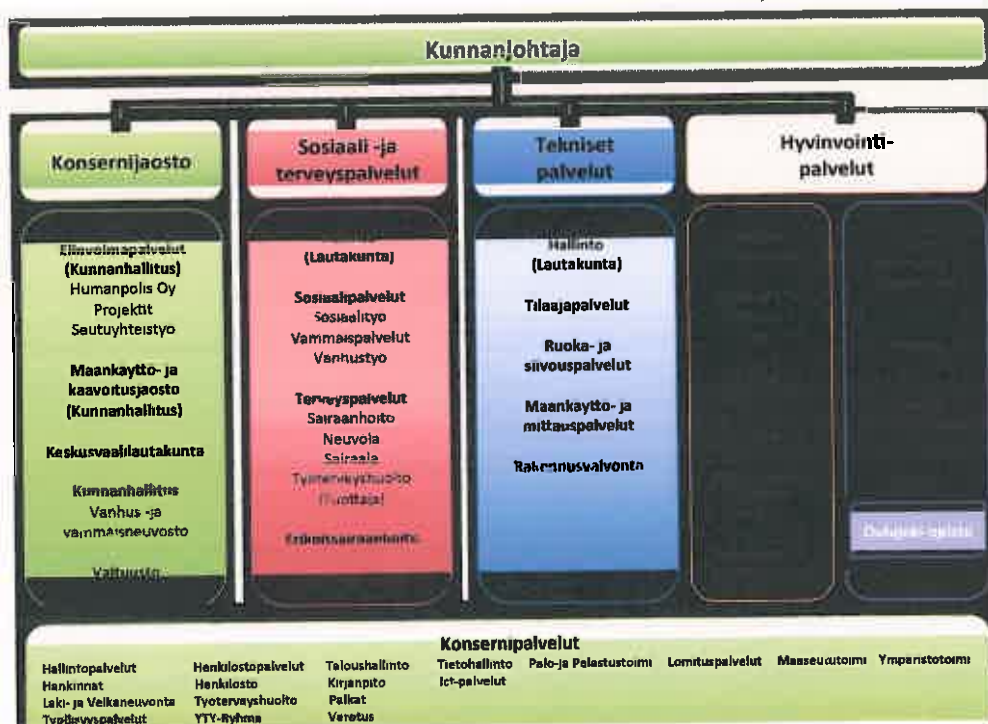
Kunnanjohtaja

Konsernijaosto

Sosiaali -ja terveyspalvelut

Tekniset palvelut

Hyvinvointipalvelut

Elinvoimapalvelut (Kunnanhallitus)
Humanpolis Oy
Projektit
Seutuyhteistyo

Maankaytto- ja kaavoitusjaosto (Kunnanhallitus)

Keskusvaalilautakunta

Kunnanhallitus
Vanhus -ja vammaisneuvosto

Valtuusto

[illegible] (Lautakunta)

Sosiaalipalvelut
Sosiaalityo
Vammaispalvelut
Vanhustyo

Terveyspalvelut
Sairaanhoito
Neuvola
Sairaala
Tyoterveyshuolto (Tuottaja)

Erikoissairaanhoito

Hallinto (Lautakunta)

Tilaajapalvelut

Ruoka- ja siivouspalvelut

Maankaytto- ja mittauspalvelut

Rakennusvalvonta

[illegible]

Konsernipalvelut

Hallintopalvelut
Hankinnat
Laki- ja Velkaneuvonta
Tyollisyyspalvelut

Henkilostopalvelut
Henkilosto
Tyoterveyshuolto
YTY-Ryhma

Taloushallinto
Kirjanpito
Palkat
Verotus

Tietohallinto
Ict-palvelut

Palo-ja Pelastustoimi

Lomituspalvelut

Maaseututoimi

Ymparistotoimi